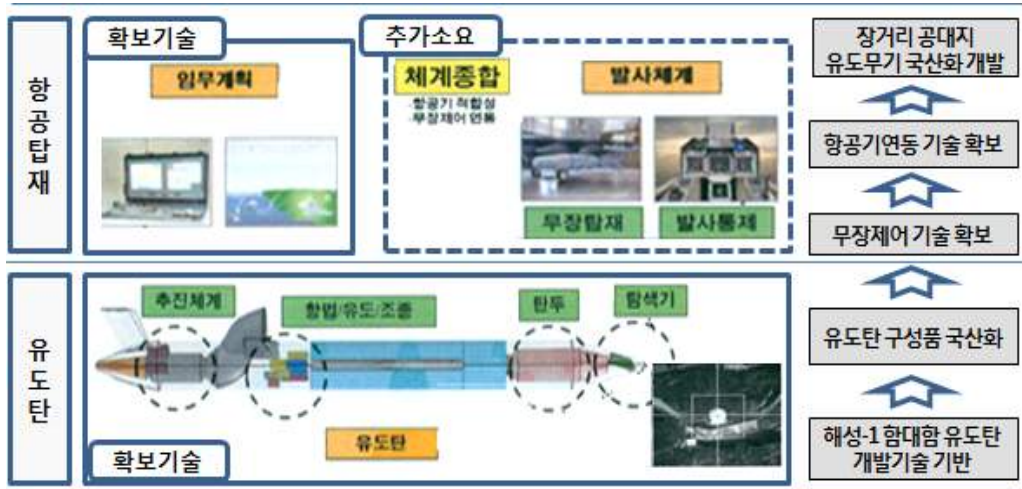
항공탑재

확보기술

임무계획

추가소요

체계종합

항공기 적합성 무장제어 연동

발사체계

무장탑재

발사통제

장거리 공대지 유도무기 국산화 개발

항공기연동 기술 확보

무장제어 기술 확보

유도탄

추진체계

항법/유도/조종

탄두

탐색기

유도탄

확보기술

유도탄 구성품 국산화

해성-1 함대함 유도탄 개발기술 기반